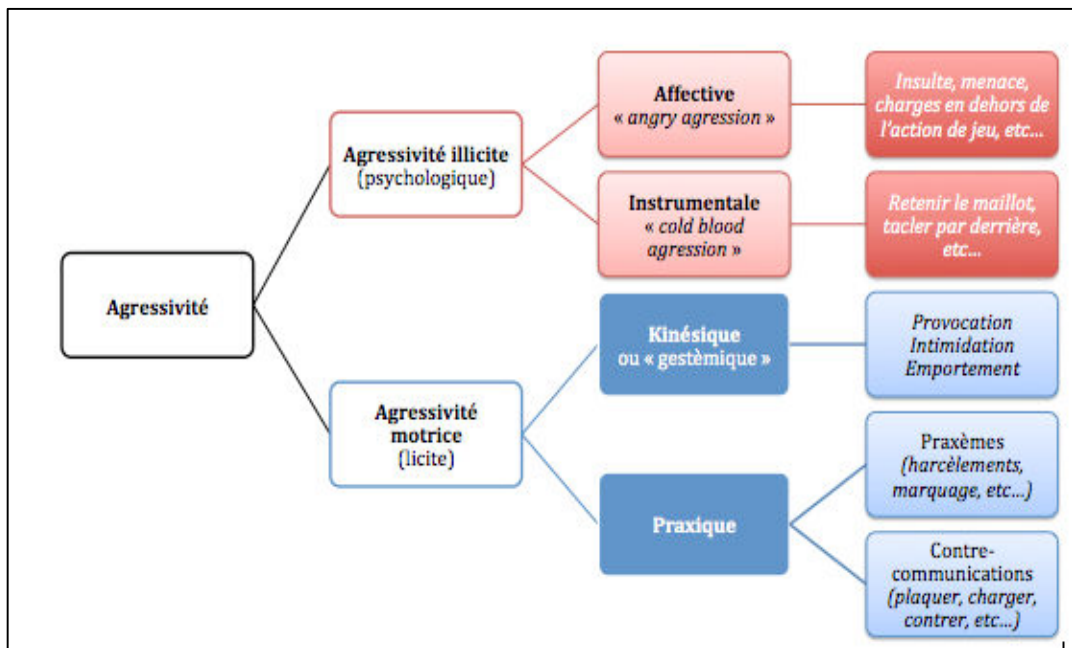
Agressivité

Agressivité illicite
(psychologique)

Affective
« angry agression »

Insulte, menace, charges en dehors de l'action de jeu, etc...

Instrumentale
« cold blood agression »

Retenir le maillot, tacler par derrière, etc...

Agressivité motrice
(licite)

Kinésique
ou « gestèmique »

Provocation
Intimidation
Emportement

Praxique

Praxèmes
(harcèlements, marquage, etc...)

Contre-communications
(plaquer, charger, contrer, etc...)